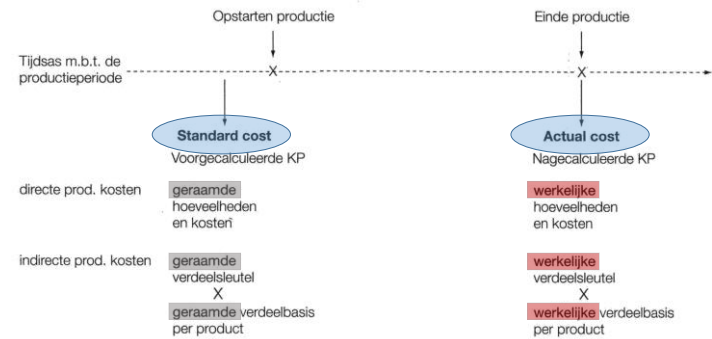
Opstarten productie

Einde productie

Tijdsas m.b.t. de productieperiode

X

X

Standard cost

Voorgecalculeerde KP

Actual cost

Nagecalculeerde KP

directe prod. kosten

geraamde hoeveelheden en kosten

werkelijke hoeveelheden en kosten

indirecte prod. kosten

geraamde verdeelsleutel

X

geraamde verdeelbasis per product

werkelijke verdeelsleutel

X

werkelijke verdeelbasis per product